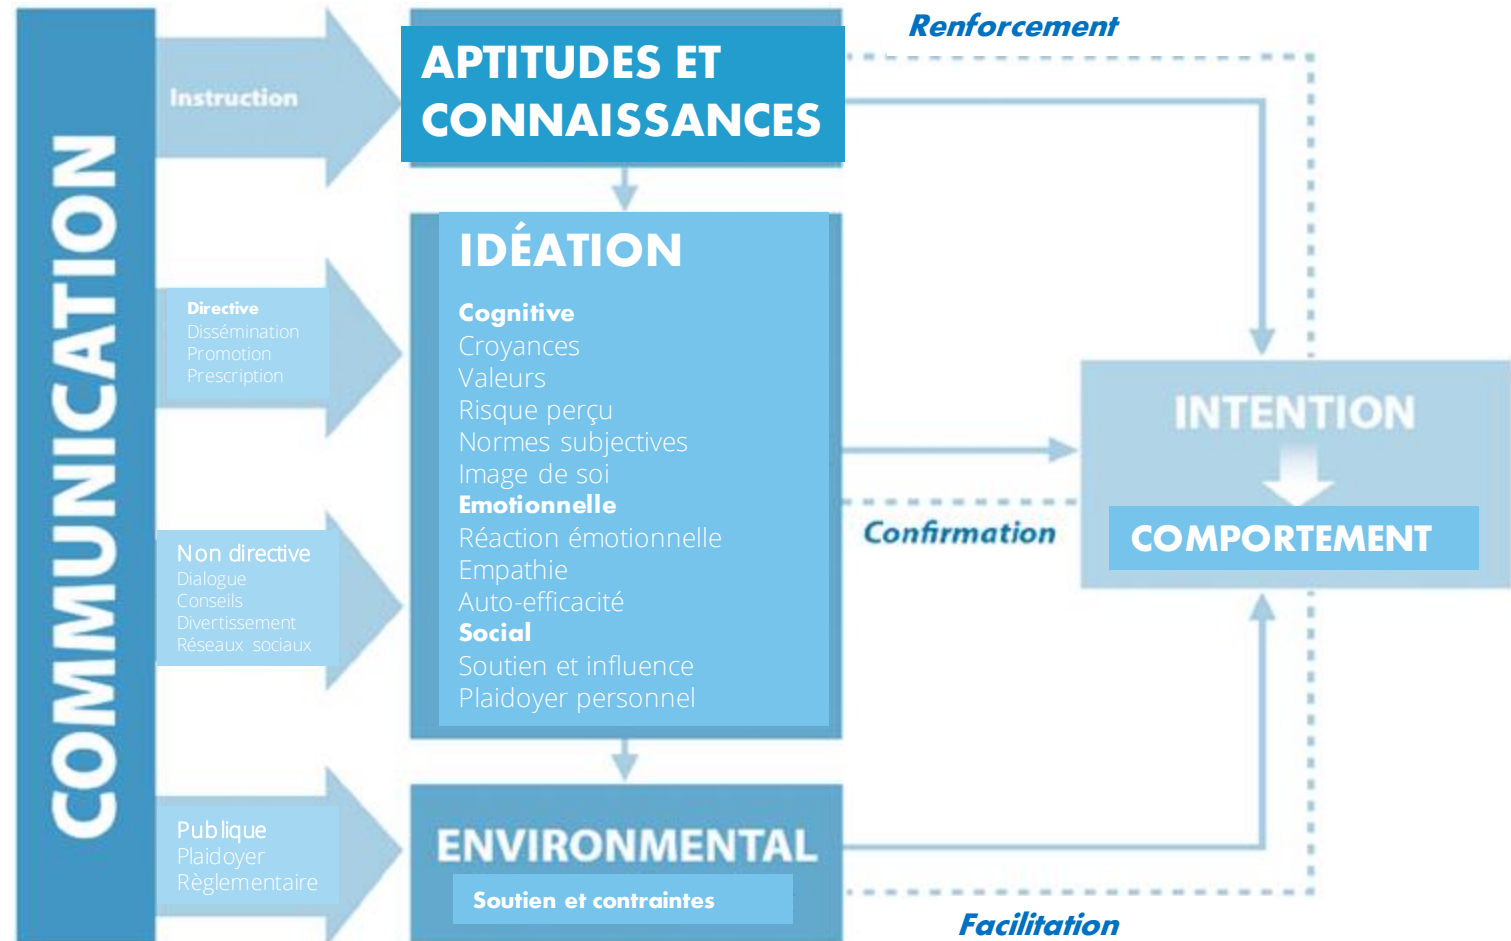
COMMUNICATION

Instruction

Directive
Dissémination
Promotion
Prescription

Non directive
Dialogue
Conseils
Divertissement
Réseaux sociaux

Publique
Plaidoyer
Règlementaire

APTITUDES ET CONNAISSANCES

IDÉATION

Cognitive
Croyances
Valeurs
Risque perçu
Normes subjectives
Image de soi
Emotionnelle
Réaction émotionnelle
Empathie
Auto-efficacité
Social
Soutien et influence
Plaidoyer personnel

ENVIRONMENTAL
Soutien et contraintes

Renforcement

INTENTION

COMPORTEMENT

Confirmation

Facilitation